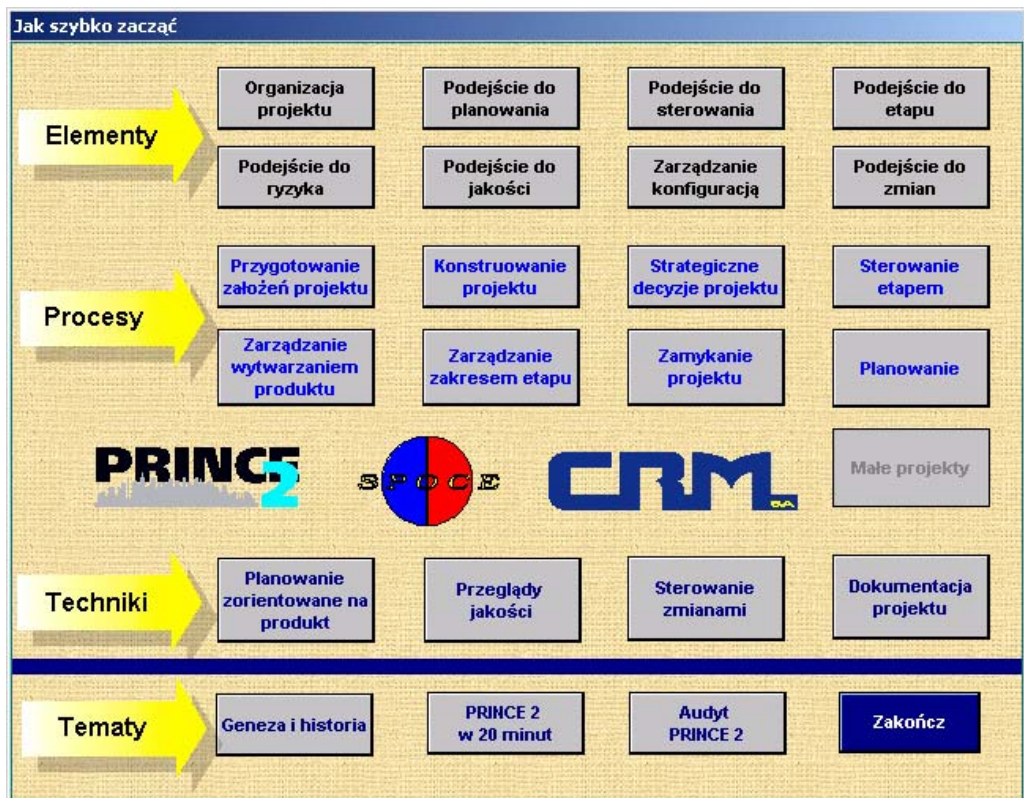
Jak szybko zacząć

Elementy

Organizacja projektu

Podejście do planowania

Podejście do sterowania

Podejście do etapu

Podejście do ryzyka

Podejście do jakości

Zarządzanie konfiguracją

Podejście do zmian

Procesy

Przygotowanie założeń projektu

Konstruowanie projektu

Strategiczne decyzje projektu

Sterowanie etapem

Zarządzanie wytwarzaniem produktu

Zarządzanie zakresem etapu

Zamykanie projektu

Planowanie

PRINCE 2

SPOCE

CRM SA

Małe projekty

Techniki

Planowanie zorientowane na produkt

Przeglądy jakości

Sterowanie zmianami

Dokumentacja projektu

Tematy

Geneza i historia

PRINCE 2 w 20 minut

Audyt PRINCE 2

Zakończ